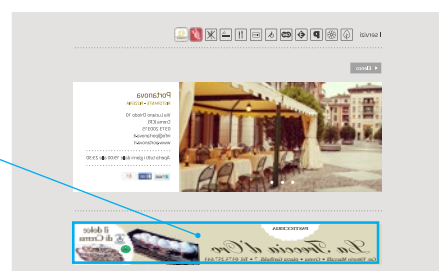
I servizi

◄ Dieci

Portanova
ristorante - pizzeria

Via Luciano Grazio 10
Crema (CR)
0373 200376
info@portanova.it
www.portanova.it

Aperto tutti i giorni dalle 19:00 alle 23:30

PASTICCERIA
La Treccia d'Oro
Dal Ristoro Marconi • Crema • piazza Garibaldi, 7 • tel. 0373 257240
il dolce di Crema